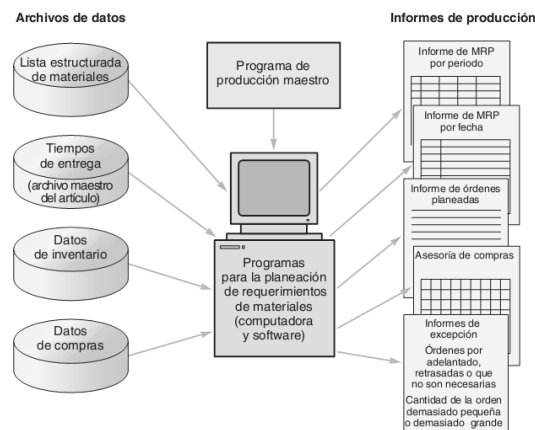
Archivos de datos

Informes de producción

Lista estructurada de materiales

Tiempos de entrega (archivo maestro del artículo)

Datos de inventario

Datos de compras

Programa de producción maestro

Programas para la planeación de requerimientos de materiales (computadora y software)

Informe de MRP por periodo

Informe de MRP por fecha

Informe de órdenes planeadas

Asesoría de compras

Informes de excepción

Órdenes por adelantado, retrasadas o que no son necesarias

Cantidad de la orden demasiado pequeña o demasiado grande